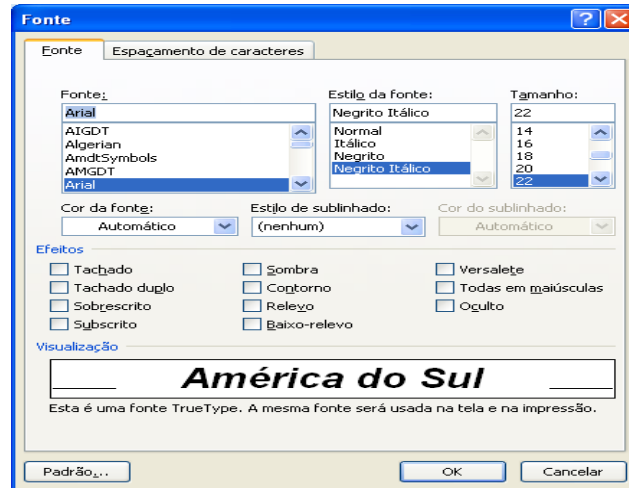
Fonte

Fonte | Espaçamento de caracteres

Fonte:
Arial
AIGDT
Algerian
AmdtSymbols
AMGDT
Arial

Estilo da fonte:
Negrito Itálico
Normal
Itálico
Negrito
Negrito Itálico

Tamanho:
22
14
16
18
20
22

Cor da fonte:
Automático

Estilo de sublinhado:
(nenhum)

Cor do sublinhado:
Automático

Efeitos
Tachado
Tachado duplo
Sobrescrito
Subscrito
Sombra
Contorno
Relevo
Baixo-relevo
Versalete
Todas em maiúsculas
Oculto

Visualização
América do Sul

Esta é uma fonte TrueType. A mesma fonte será usada na tela e na impressão.

Padrão...
OK
Cancelar